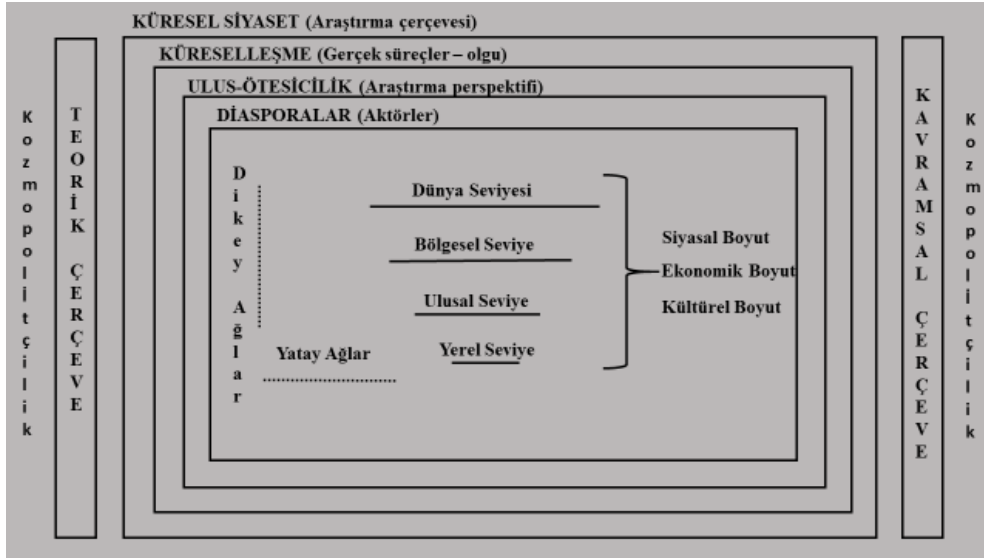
KÜRESEL SİYASET (Araştırma çerçevesi)

KÜRESELLEŞME (Gerçek süreçler – olgu)

ULUS-ÖTESİCİLİK (Araştırma perspektifi)

DİASPORALAR (Aktörler)

Kozmopolitçilik

TEORİK ÇERÇEVE

Dikey Ağlar

Dünya Seviyesi

Bölgesel Seviye

Ulusal Seviye

Yerel Seviye

Yatay Ağlar

Siyasal Boyut

Ekonomik Boyut

Kültürel Boyut

KAVRAMSAL ÇERÇEVE

Kozmopolitçilik